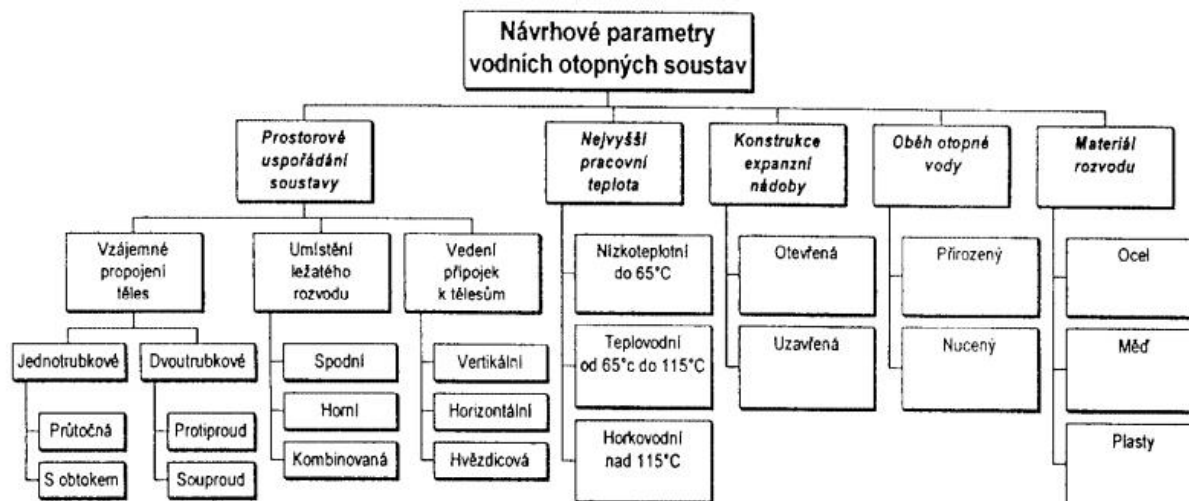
Návrhové parametry vodních otopných soustav

Prostorové uspořádání soustavy

Vzájemné propojení těles

Jednotrubkové

Průtočná

S obtokem

Dvoutrubkové

Protiproud

Souproud

Umístění ležatého rozvodu

Spodní

Horní

Kombinovaná

Vedení přípojek k tělesům

Vertikální

Horizontální

Hvězdicová

Nejvyšší pracovní teplota

Nízkoteplotní do 65°C

Teplovodní od 65°c do 115°C

Horkovodní nad 115°C

Konstrukce expanzní nádoby

Otevřená

Uzavřená

Oběh otopné vody

Přirozený

Nucený

Materiál rozvodu

Ocel

Měď

Plasty